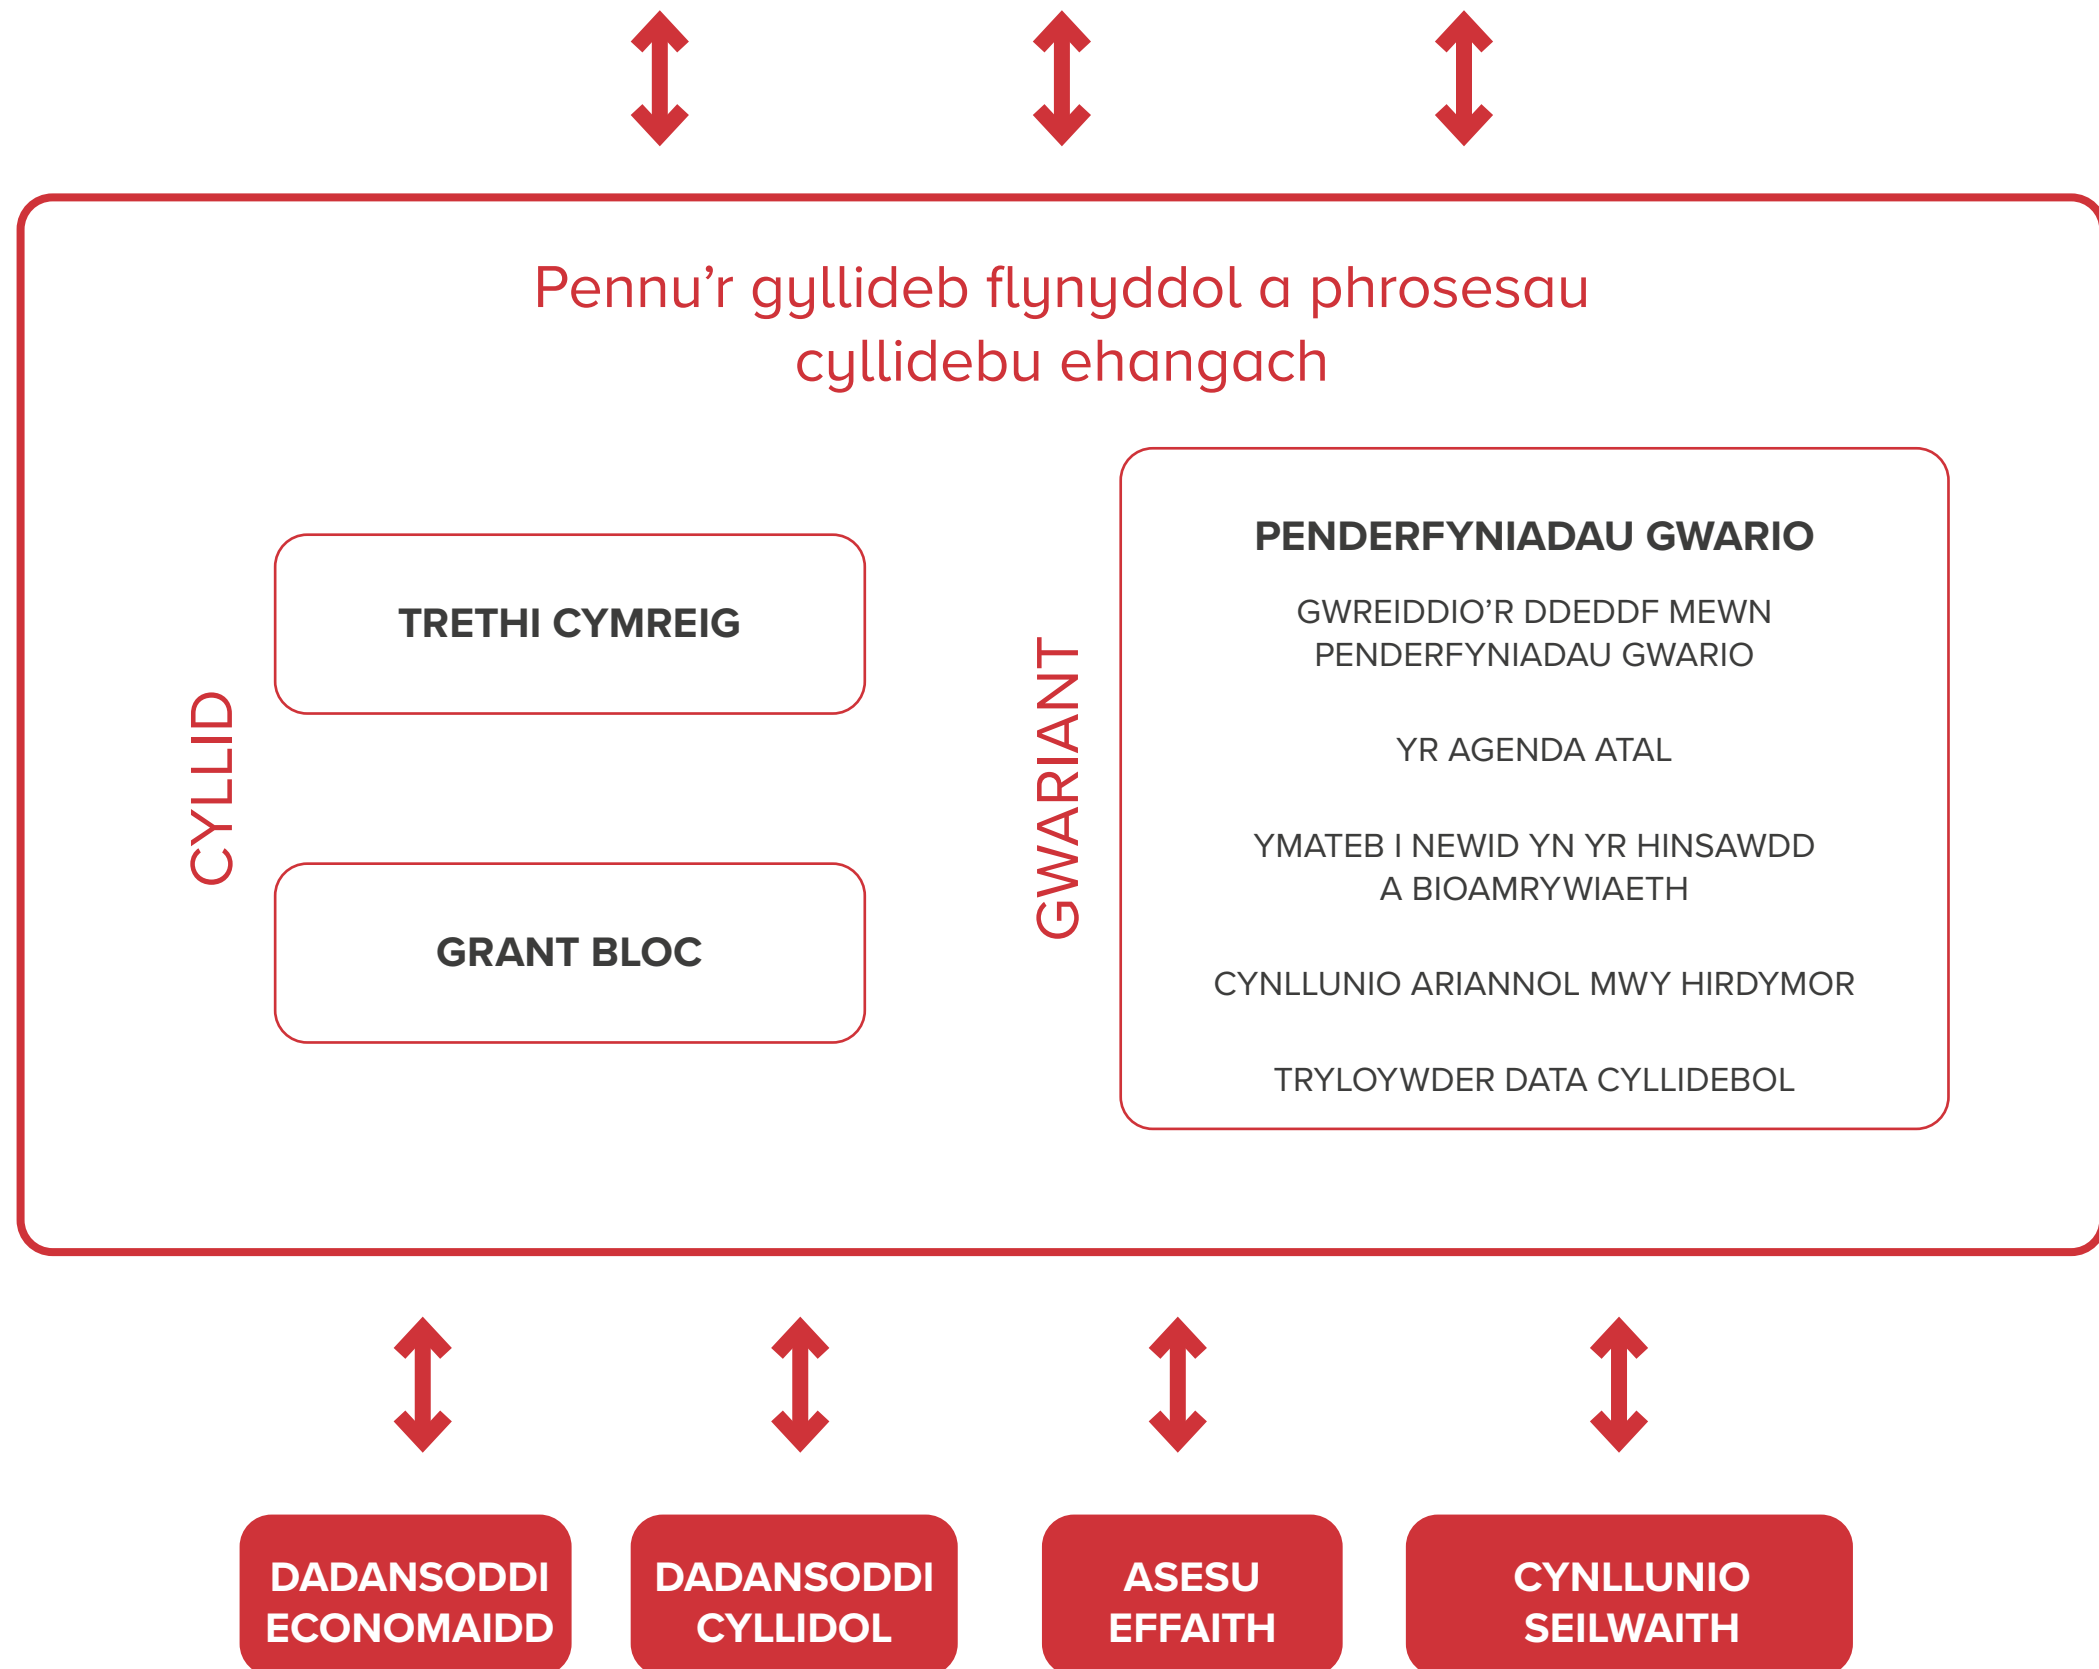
Pennu'r gyllideb flynyddol a phrosesau cyllidebu ehangach

CYLLID

TRETHI CYMREIG

GRANT BLOC

GWARIANT

PENDERFYNIADAU GWARIO

GWREIDDIO'R DDEDDF MEWN PENDERFYNIADAU GWARIO

YR AGENDA ATAL

YMATEB I NEWID YN YR HINSAWDD A BIOAMRYWIAETH

CYNLLUNIO ARIANNOL MWY HIRDYMOR

TRYLOYWDER DATA CYLLIDEBOL

DADANSODDI ECONOMAIDD

DADANSODDI CYLLIDOL

ASESU EFFAITH

CYNLLUNIO SEILWAITH